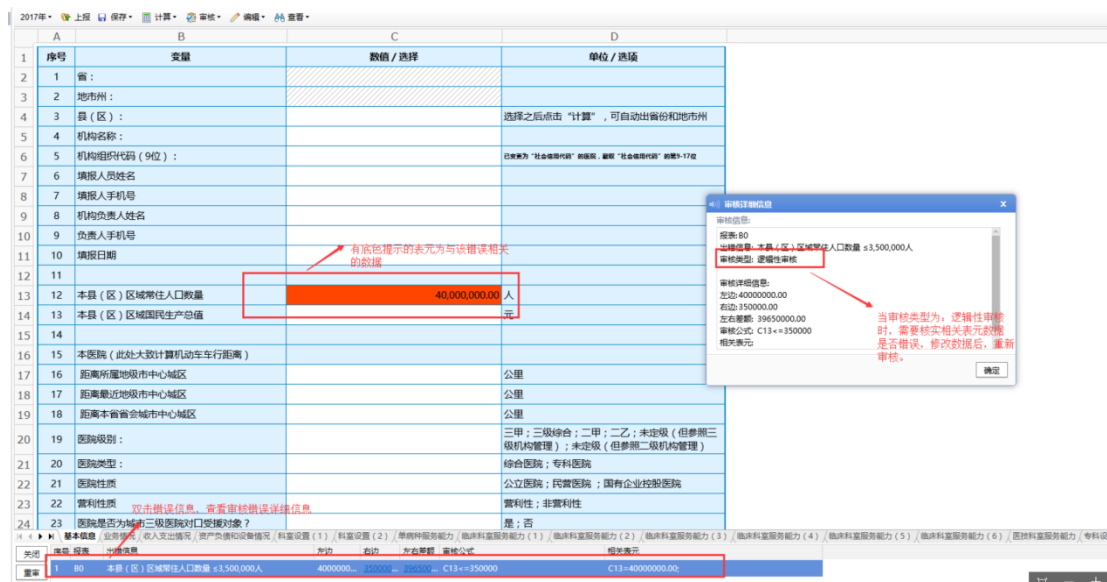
2017年 上报 保存 计算 审核 编辑 查看

| | A | B | C | D |
|---|---|---|---|---|
| 1 | 序号 | 变量 | 数值 / 选择 | 单位 / 选项 |
| 2 | 1 | 省： | | |
| 3 | 2 | 地市州： | | |
| 4 | 3 | 县（区）： | | 选择之后点击"计算"，可自动出省份和地市州 |
| 5 | 4 | 机构名称： | | |
| 6 | 5 | 机构组织代码（9位）： | | 已变更为"社会信用代码"的医院，就取"社会信用代码"的第9-17位 |
| 7 | 6 | 填报人员姓名 | | |
| 8 | 7 | 填报人手机号 | | |
| 9 | 8 | 机构负责人姓名 | | |
| 10 | 9 | 负责人手机号 | | |
| 11 | 10 | 填报日期 | | |
| 12 | 11 | | | |
| 13 | 12 | 本县（区）区域常住人口数量 | 40,000,000.00 | 人 |
| 14 | 13 | 本县（区）区域国民生产总值 | | 元 |
| 15 | 14 | | | |
| 16 | 15 | 本医院（此处大致计算机动车车行距离） | | |
| 17 | 16 | 距离所属地级市中心城区 | | 公里 |
| 18 | 17 | 距离最近地级市中心城区 | | 公里 |
| 19 | 18 | 距离本省省会城市中心城区 | | 公里 |
| 20 | 19 | 医院级别： | | 三甲；三级综合；二甲；二乙；未定级（但参照三级机构管理）；未定级（但参照二级机构管理） |
| 21 | 20 | 医院类型： | | 综合医院；专科医院 |
| 22 | 21 | 医院性质 | | 公立医院；民营医院；国有企业控股医院 |
| 23 | 22 | 营利性质 | | 营利性；非营利性 |
| 24 | 23 | 医院是否为城市三级医院对口受援对象？ | | 是；否 |

有底色提示的表元为与该错误相关的数据

审核详细信息
审核信息:
报表: B0
出错信息: 本县（区）区域常住人口数量 ≤3,500,000人
审核类型: 逻辑性审核
审核详细信息:
左边: 40000000.00
右边: 350000.00
左右差额: 39650000.00
审核公式: C13<=350000
相关表元:
确定

当审核类型为，逻辑性审核时，需要核实相关表元数据是否错误，修改数据后，重新审核。

双击错误信息，查看审核错误详细信息

基本信息 | 业务情况 | 收入支出情况 | 资产负债和设备情况 | 科室设置（1） | 科室设置（2） | 单病种服务能力（1） | 临床科室服务能力（2） | 临床科室服务能力（3） | 临床科室服务能力（4） | 临床科室服务能力（5） | 临床科室服务能力（6） | 医技科室服务能力 | 专科

关闭
查看

| 序号 | 报表 | 出错信息 | 左边 | 右边 | 左右差额 | 审核公式 | 相关表元 |
|---|---|---|---|---|---|---|---|
| 1 | B0 | 本县（区）区域常住人口数量 ≤3,500,000人 | 4000000... | 350000... | 396500... | C13<=350000 | C13=40000000.00; |